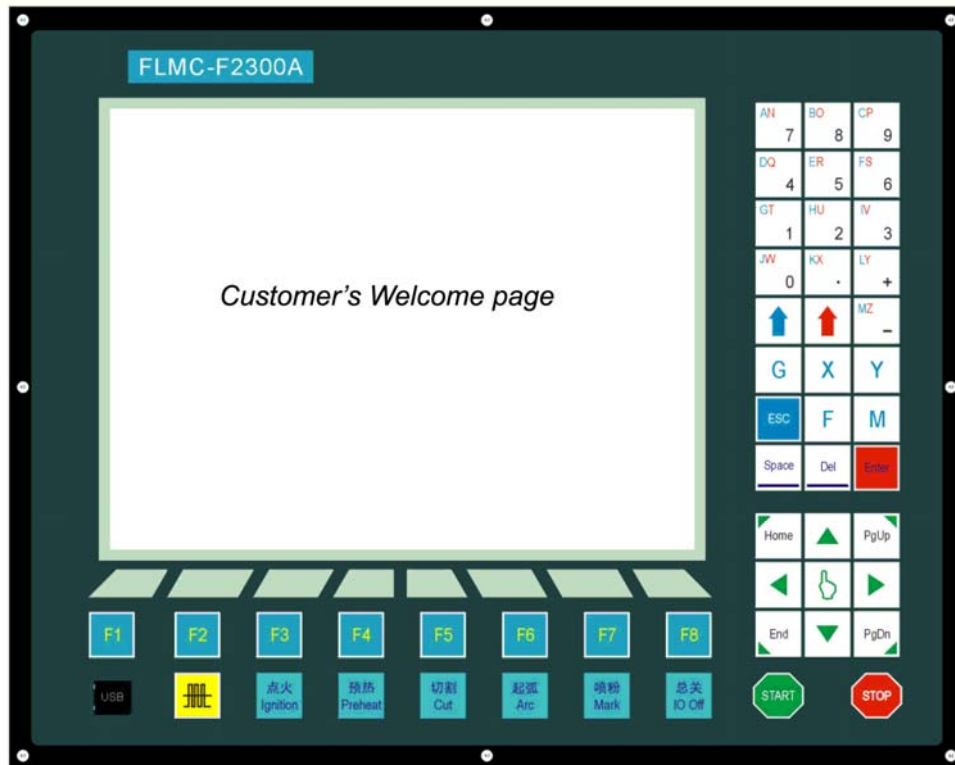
FLMC-F2300A

Customer's Welcome page

AN 7
BO 8
CP 9
DQ 4
ER 5
FS 6
GT 1
HU 2
IV 3
JW 0
KX .
LY +
MZ –
G
X
Y
ESC
F
M
Space
Del
Enter
Home
PgUp
End
PgDn

F1
F2
F3
F4
F5
F6
F7
F8

USB
点火 Ignition
预热 Preheat
切割 Cut
起弧 Arc
喷粉 Mark
总关 IO Off

START
STOP